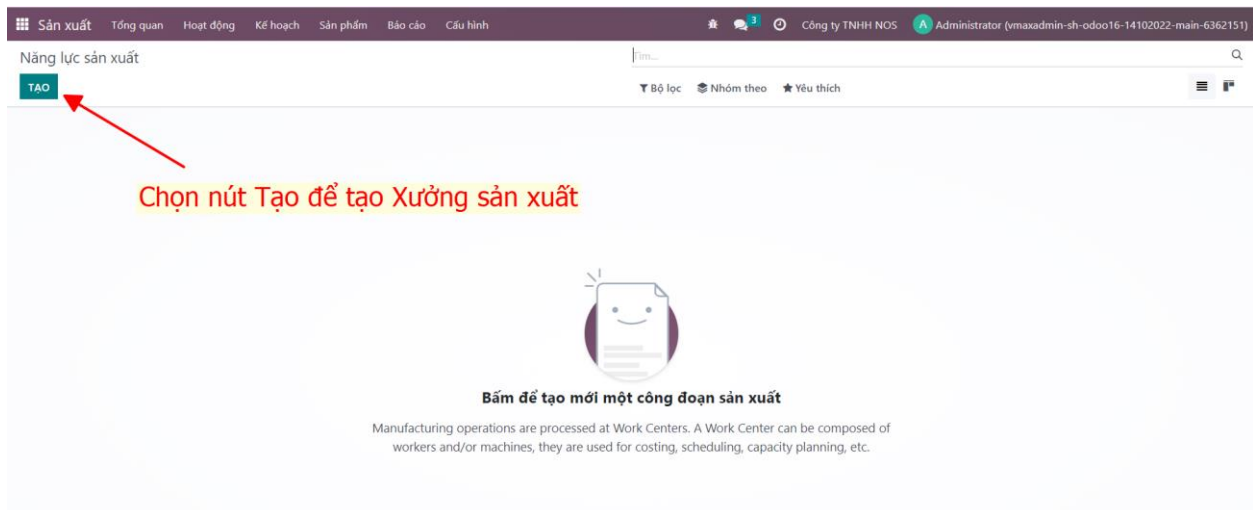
Sản xuất Tổng quan Hoạt động Kế hoạch Sản phẩm Báo cáo Cấu hình

3 Công ty TNHH NOS A Administrator (vmaxadmin-sh-odoo16-14102022-main-6362151)

Năng lực sản xuất

Tìm...

TẠO

Bộ lọc Nhóm theo Yêu thích

Chọn nút Tạo để tạo Xưởng sản xuất

Bấm để tạo mới một công đoạn sản xuất

Manufacturing operations are processed at Work Centers. A Work Center can be composed of workers and/or machines, they are used for costing, scheduling, capacity planning, etc.